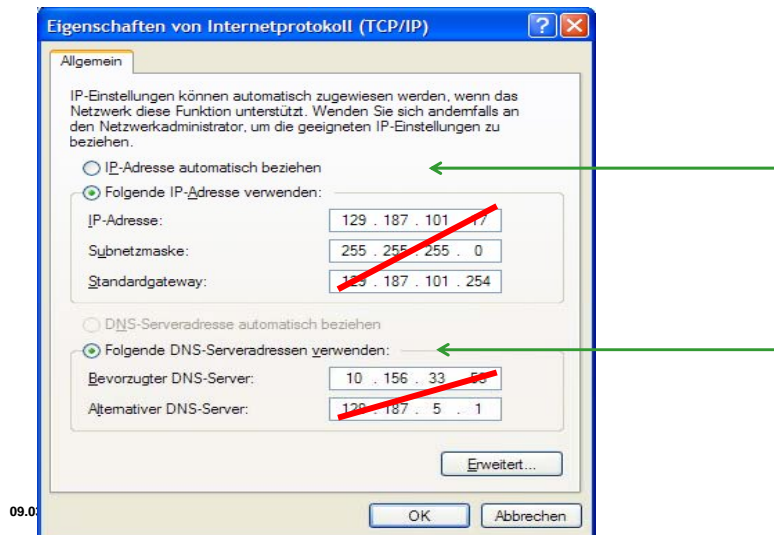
Eigenschaften von Internetprotokoll (TCP/IP)

Allgemein

IP-Einstellungen können automatisch zugewiesen werden, wenn das Netzwerk diese Funktion unterstützt. Wenden Sie sich andernfalls an den Netzwerkadministrator, um die geeigneten IP-Einstellungen zu beziehen.

IP-Adresse automatisch beziehen

Folgende IP-Adresse verwenden:

IP-Adresse: 129 . 187 . 101 . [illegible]7

Subnetzmaske: 255 . 255 . 255 . 0

Standardgateway: 12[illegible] . 187 . 101 . 254

DNS-Serveradresse automatisch beziehen

Folgende DNS-Serveradressen verwenden:

Bevorzugter DNS-Server: 10 . 156 . 33 . 5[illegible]

Alternativer DNS-Server: 12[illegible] . 187 . 5 . 1

Erweitert...

09.0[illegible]

OK

Abbrechen